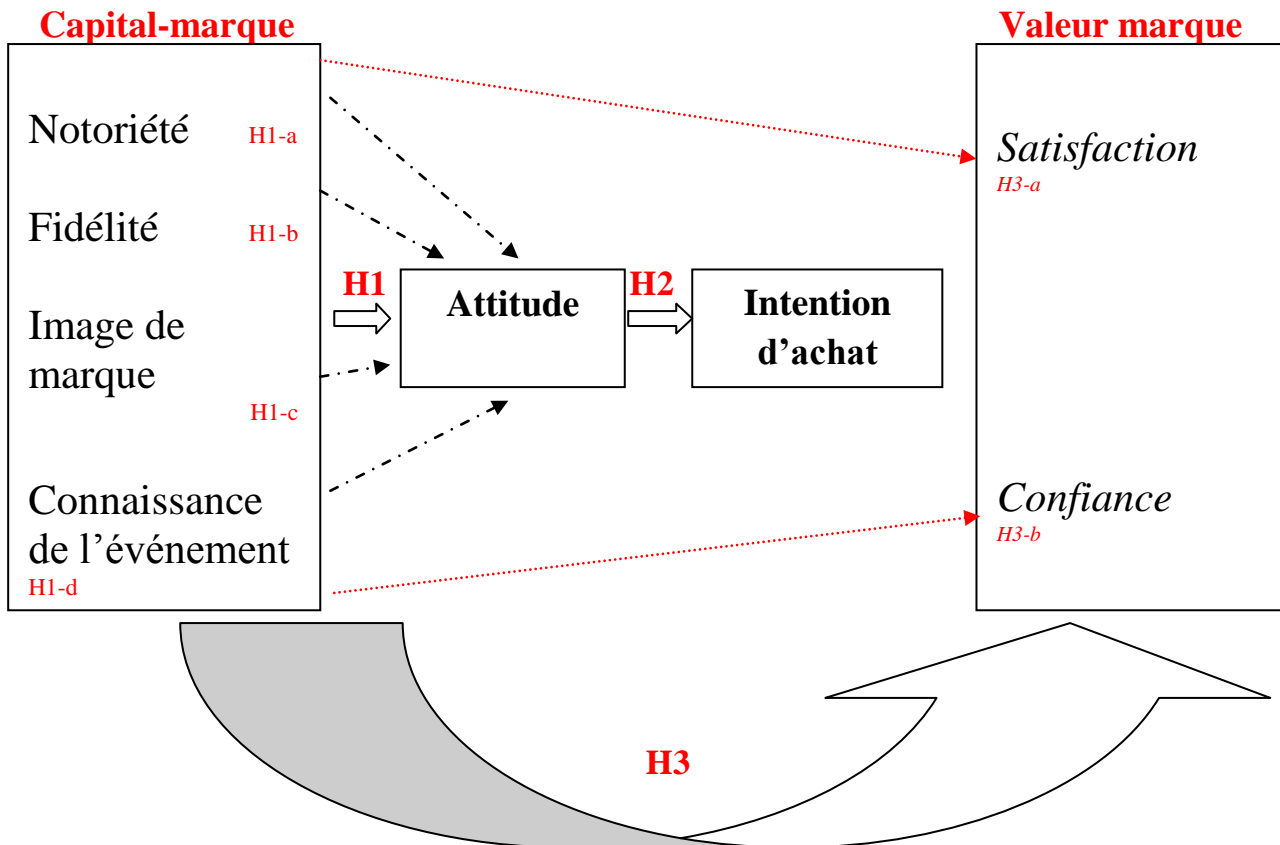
Capital-marque

Notoriété H1-a

Fidélité H1-b

Image de marque H1-c

Connaissance de l'événement H1-d

H1

Attitude

H2

Intention d'achat

Valeur marque

*Satisfaction* *H3-a*

*Confiance* *H3-b*

H3